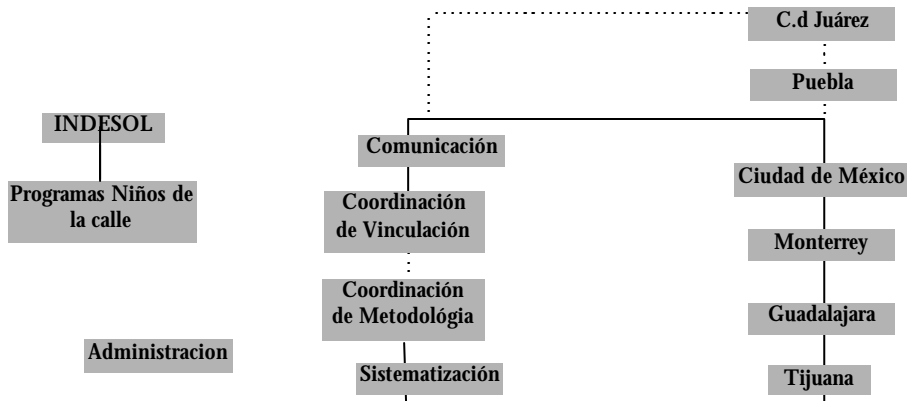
C.d Juárez

Puebla

INDESOL

Programas Niños de la calle

Comunicación

Coordinación de Vinculación

Coordinación de Metodológia

Sistematización

Administracion

Ciudad de México

Monterrey

Guadalajara

Tijuana